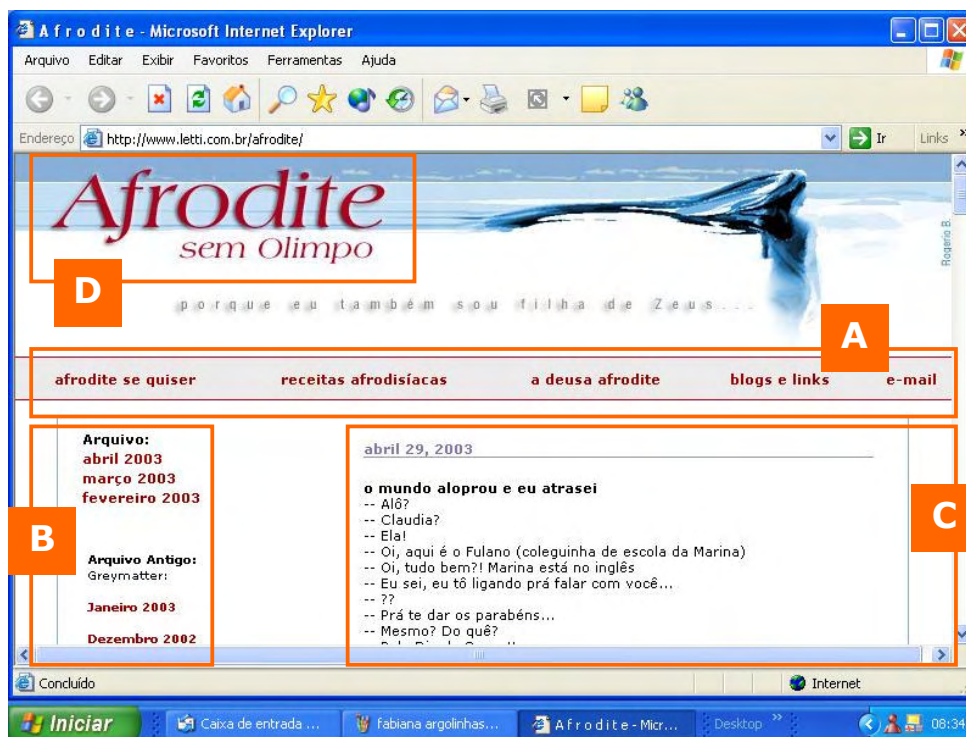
A f r o d i t e - Microsoft Internet Explorer

Arquivo Editar Exibir Favoritos Ferramentas Ajuda

Endereço http://www.letti.com.br/afrodite/ Ir Links

Afrodite
sem Olimpo

D

porque eu também sou filha de Zeus...

Rogerio B.

A

afrodite se quiser receitas afrodisíacas a deusa afrodite blogs e links e-mail

Arquivo:
abril 2003
março 2003
fevereiro 2003

B

Arquivo Antigo:
Greymatter:

Janeiro 2003

Dezembro 2002

abril 29, 2003

o mundo aloprou e eu atrasei
-- Alô?
-- Claudia?
-- Ela!
-- Oi, aqui é o Fulano (coleguinha de escola da Marina)
-- Oi, tudo bem?! Marina está no inglês
-- Eu sei, eu tô ligando prá falar com você...
-- ??
-- Prá te dar os parabéns...
-- Mesmo? Do quê?
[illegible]

C

Concluído Internet

Iniciar Caixa de entrada ... fabiana argolinhas... A f r o d i t e - Micr... Desktop 08:34